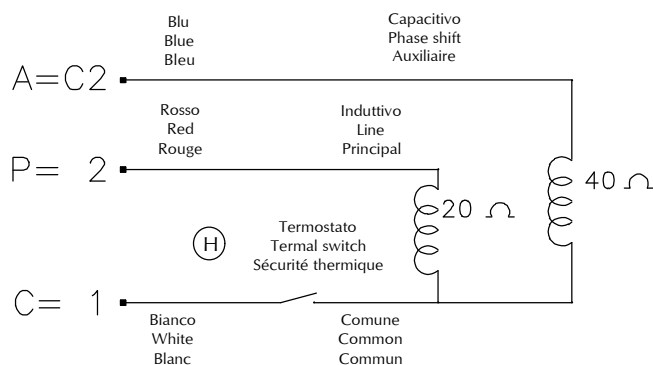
Blu
Blue
Bleu

Capacitivo
Phase shift
Auxiliaire

A=C2

Rosso
Red
Rouge

Induttivo
Line
Principal

P= 2

40 Ω

20 Ω

H

Termostato
Termal switch
Sécurité thermique

C= 1

Bianco
White
Blanc

Comune
Common
Commun